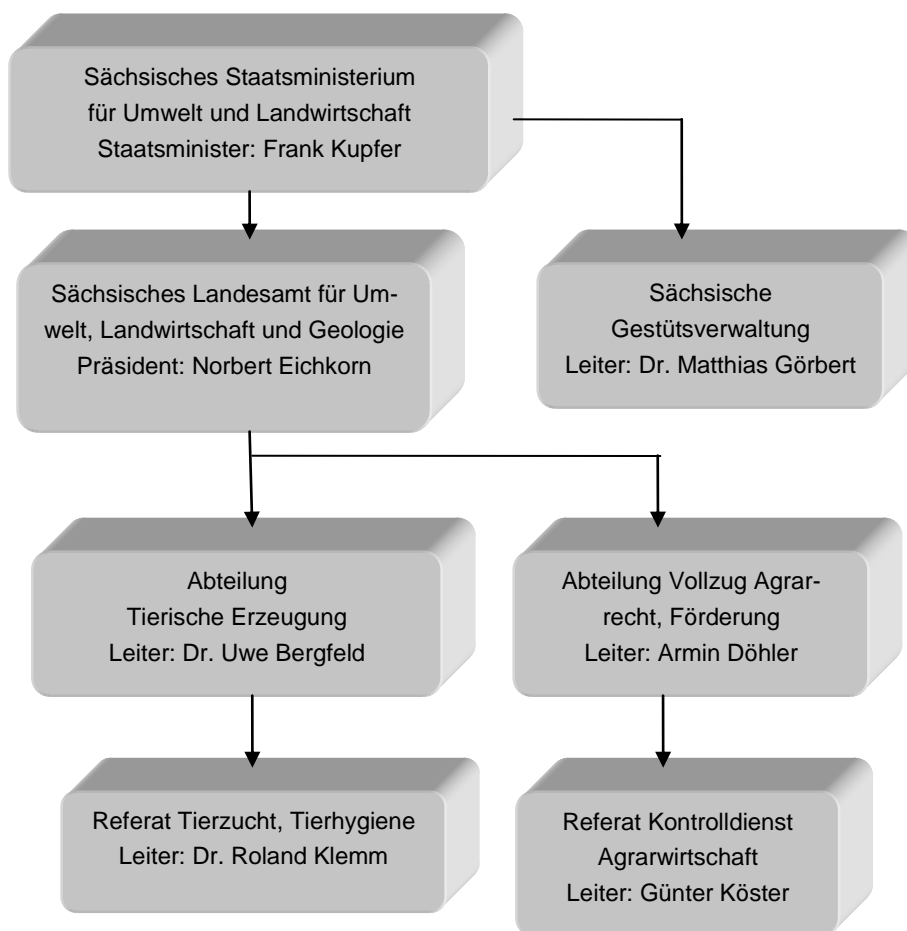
Sächsisches Staatsministerium für Umwelt und Landwirtschaft
Staatsminister: Frank Kupfer

Sächsisches Landesamt für Umwelt, Landwirtschaft und Geologie
Präsident: Norbert Eichkorn

Sächsische Gestütsverwaltung
Leiter: Dr. Matthias Görbert

Abteilung Tierische Erzeugung
Leiter: Dr. Uwe Bergfeld

Abteilung Vollzug Agrarrecht, Förderung
Leiter: Armin Döhler

Referat Tierzucht, Tierhygiene
Leiter: Dr. Roland Klemm

Referat Kontrolldienst Agrarwirtschaft
Leiter: Günter Köster